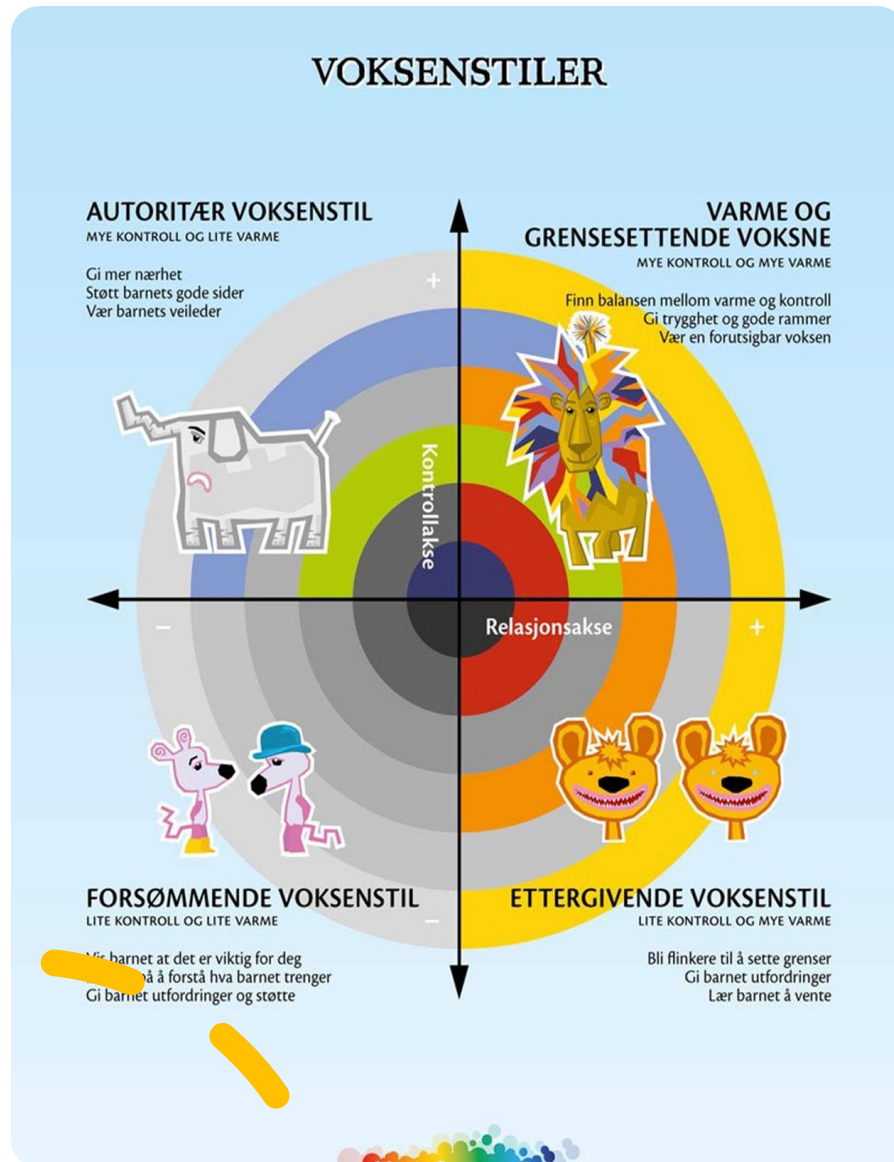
VOKSENSTILER

AUTORITÆR VOKSENSTIL
MYE KONTROLL OG LITE VARME

Gi mer nærhet
Støtt barnets gode sider
Vær barnets veileder

VARME OG GRENSESETTENDE VOKSNE
MYE KONTROLL OG MYE VARME

Finn balansen mellom varme og kontroll
Gi trygghet og gode rammer
Vær en forutsigbar voksen

+

Kontrollakse

Relasjonsakse

–

+

FORSØMMENDE VOKSENSTIL
LITE KONTROLL OG LITE VARME

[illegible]is barnet at det er viktig for deg
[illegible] på å forstå hva barnet trenger
Gi barnet utfordringer og støtte

–

ETTERGIVENDE VOKSENSTIL
LITE KONTROLL OG MYE VARME

Bli flinkere til å sette grenser
Gi barnet utfordringer
Lær barnet å vente